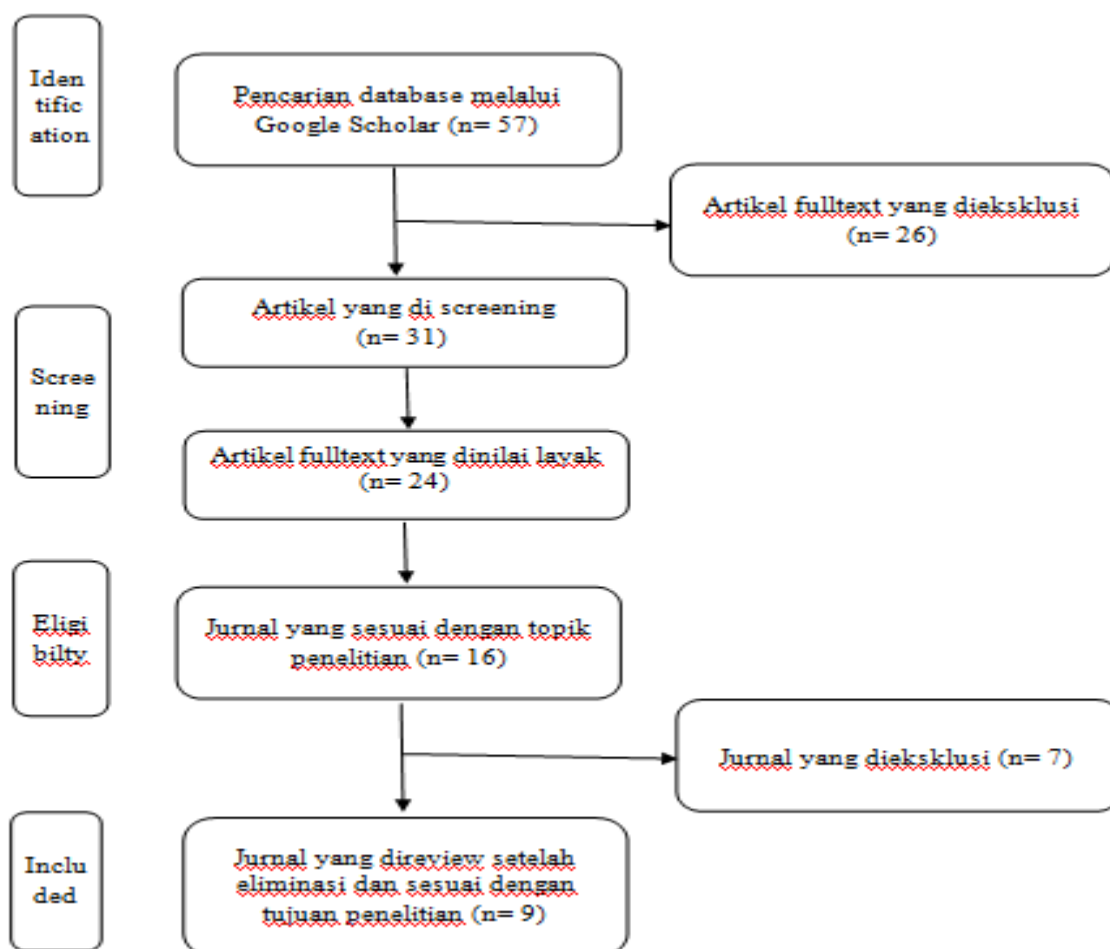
Iden tific ation

Pencarian database melalui Google Scholar (n= 57)

Artikel fulltext yang dieksklusi (n= 26)

Artikel yang di screening (n= 31)

Scree ning

Artikel fulltext yang dinilai layak (n= 24)

Eligi bilty

Jurnal yang sesuai dengan topik penelitian (n= 16)

Jurnal yang dieksklusi (n= 7)

Inclu ded

Jurnal yang direview setelah eliminasi dan sesuai dengan tujuan penelitian (n= 9)